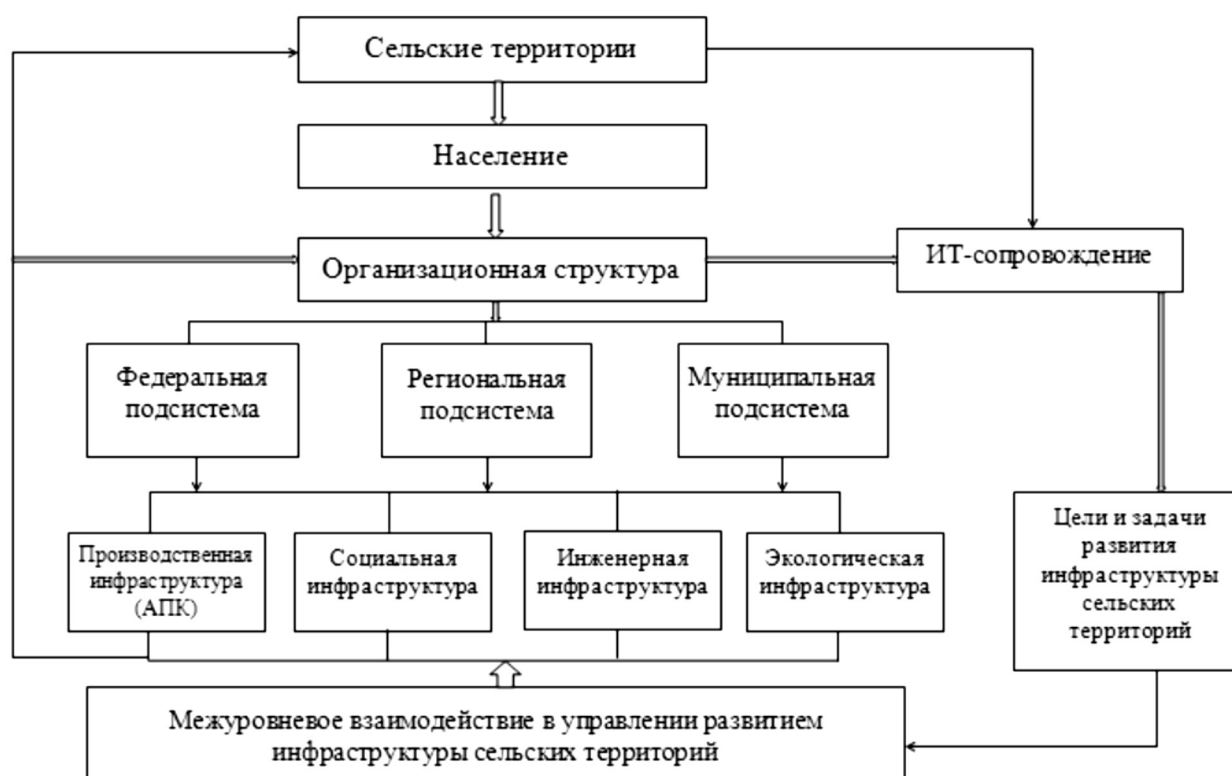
Сельские территории

Население

Организационная структура

ИТ-сопровождение

Федеральная подсистема

Региональная подсистема

Муниципальная подсистема

Производственная инфраструктура (АПК)

Социальная инфраструктура

Инженерная инфраструктура

Экологическая инфраструктура

Цели и задачи развития инфраструктуры сельских территорий

Межуровневое взаимодействие в управлении развитием инфраструктуры сельских территорий